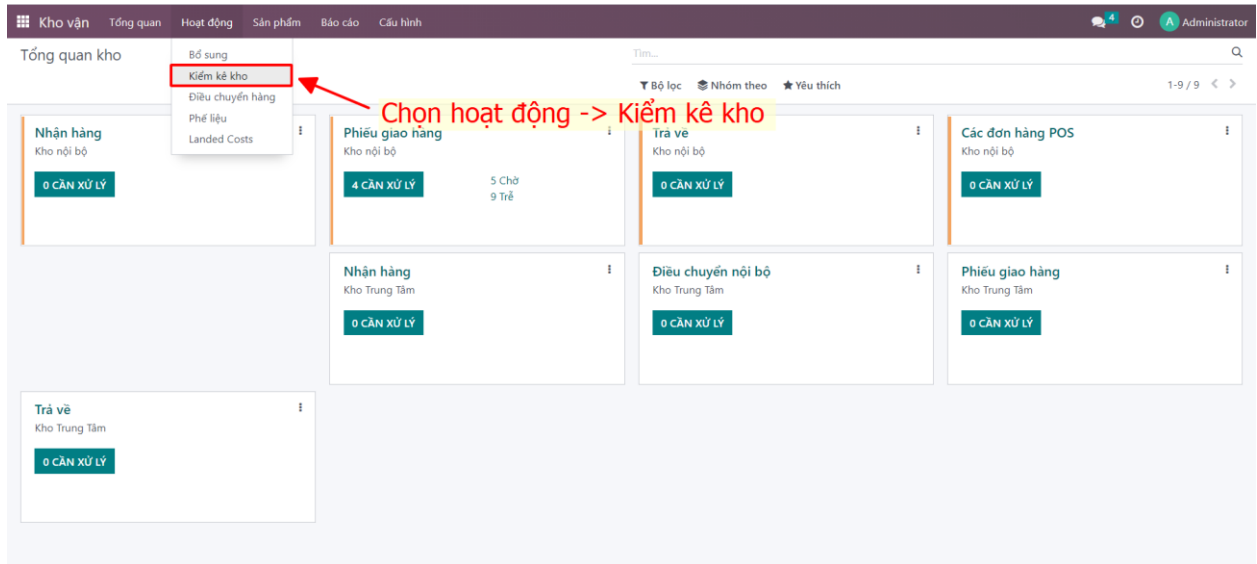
Kho vận Tổng quan Hoạt động Sản phẩm Báo cáo Cấu hình

4 A Administrator

Tổng quan kho

Bổ sung
Kiểm kê kho
Điều chuyển hàng
Phế liệu
Landed Costs

Tìm...

Bộ lọc Nhóm theo Yêu thích

1-9 / 9

Chọn hoạt động -> Kiểm kê kho

Nhận hàng
Kho nội bộ
0 CẦN XỬ LÝ

Phiếu giao hàng
Kho nội bộ
4 CẦN XỬ LÝ
5 Chờ
9 Trễ

Trả về
Kho nội bộ
0 CẦN XỬ LÝ

Các đơn hàng POS
Kho nội bộ
0 CẦN XỬ LÝ

Nhận hàng
Kho Trung Tâm
0 CẦN XỬ LÝ

Điều chuyển nội bộ
Kho Trung Tâm
0 CẦN XỬ LÝ

Phiếu giao hàng
Kho Trung Tâm
0 CẦN XỬ LÝ

Trả về
Kho Trung Tâm
0 CẦN XỬ LÝ